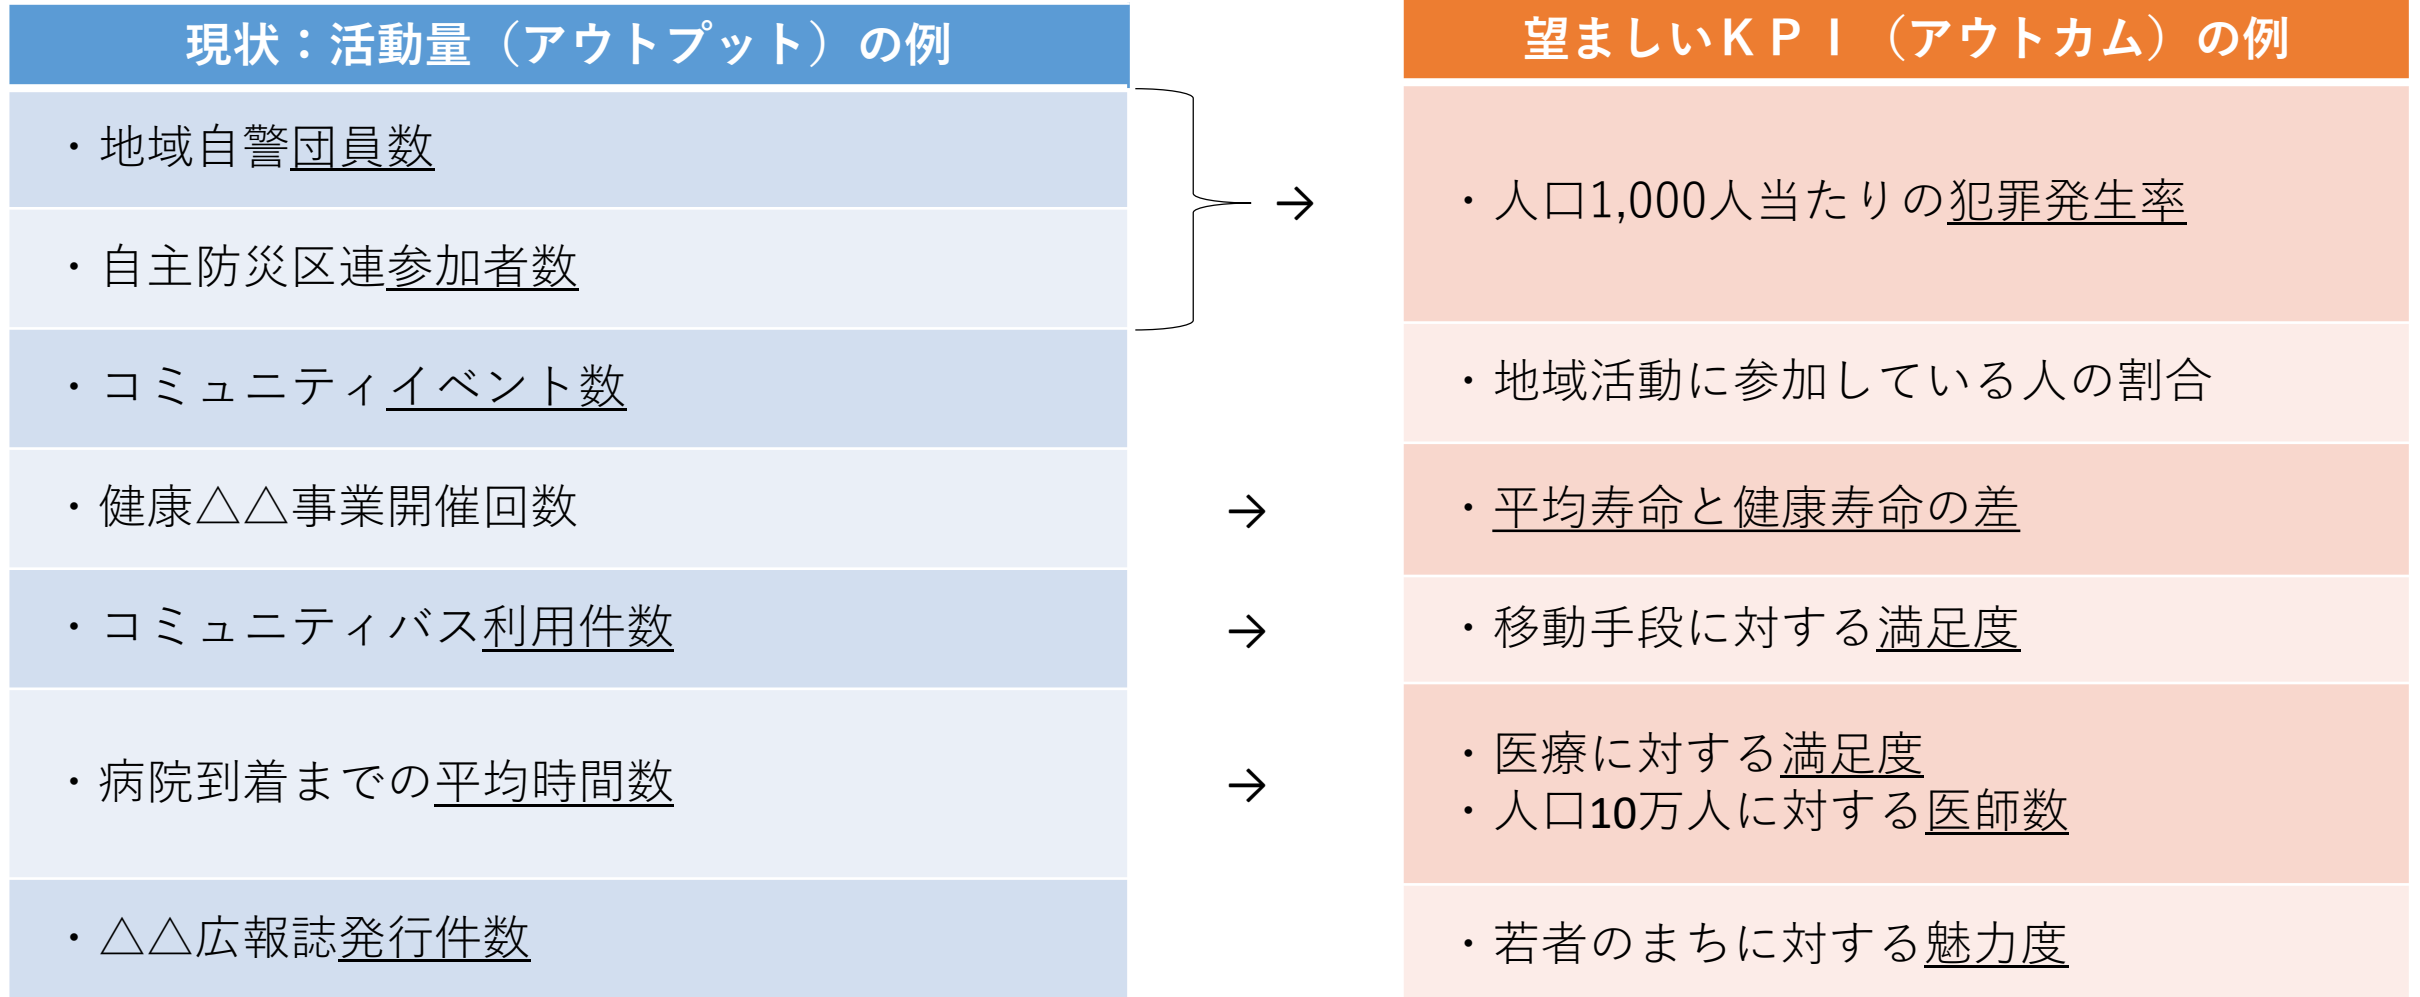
現状：活動量（アウトプット）の例

・地域自警団員数

・自主防災区連参加者数

・コミュニティイベント数

・健康△△事業開催回数

・コミュニティバス利用件数

・病院到着までの平均時間数

・△△広報誌発行件数

望ましいＫＰＩ（アウトカム）の例

→ ・人口1,000人当たりの犯罪発生率

・地域活動に参加している人の割合

→ ・平均寿命と健康寿命の差

→ ・移動手段に対する満足度

→ ・医療に対する満足度
・人口10万人に対する医師数

・若者のまちに対する魅力度